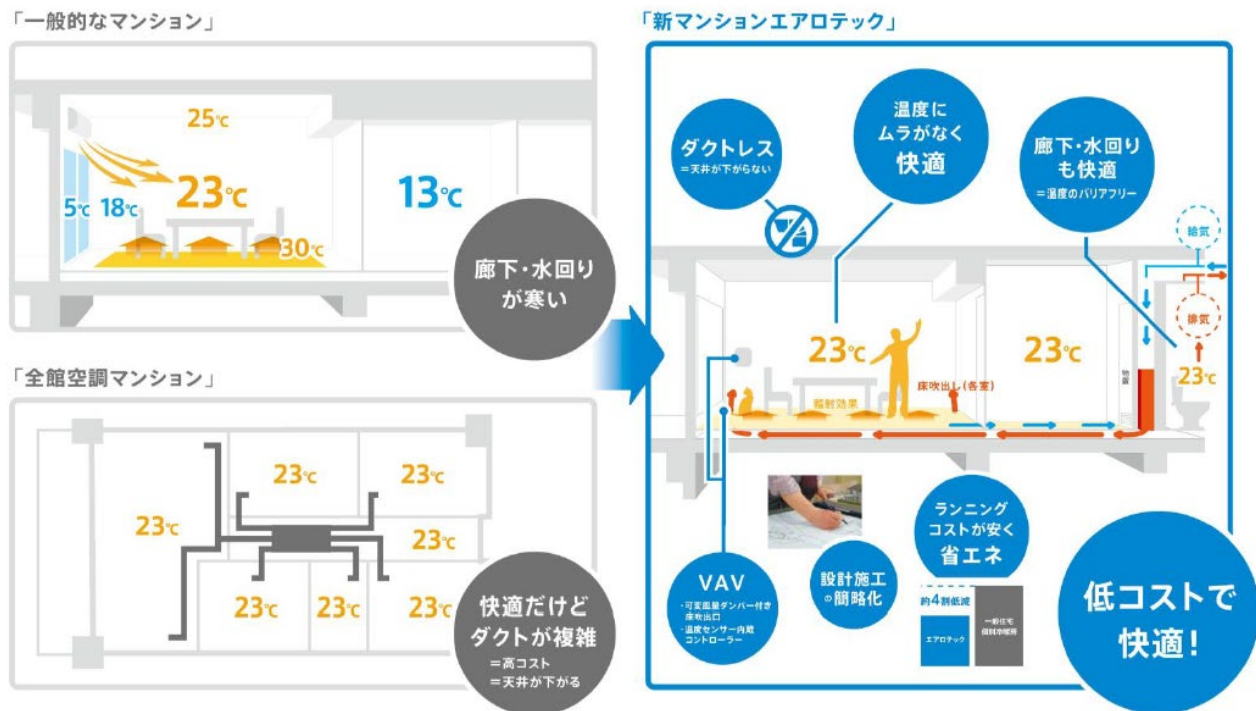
「一般的なマンション」

25℃

5℃ 18℃ 23℃

30℃

13℃

廊下・水回りが寒い

「全館空調マンション」

23℃ 23℃

23℃ 23℃

23℃ 23℃ 23℃

快適だけどダクトが複雑
＝高コスト
＝天井が下がる

「新マンションエアロテック」

ダクトレス
＝天井が下がらない

温度にムラがなく快適

廊下・水回りも快適
＝温度のバリアフリー

給気

排気

23℃

23℃

23℃

床吹出し（各室）

輻射効果

物置

VAV
・可変風量ダンパー付き床吹出口
・温度センサー内蔵コントローラー

設計施工の簡略化

ランニングコストが安く省エネ

約4割低減

エアロテック

一般住宅個別冷暖房

低コストで快適！